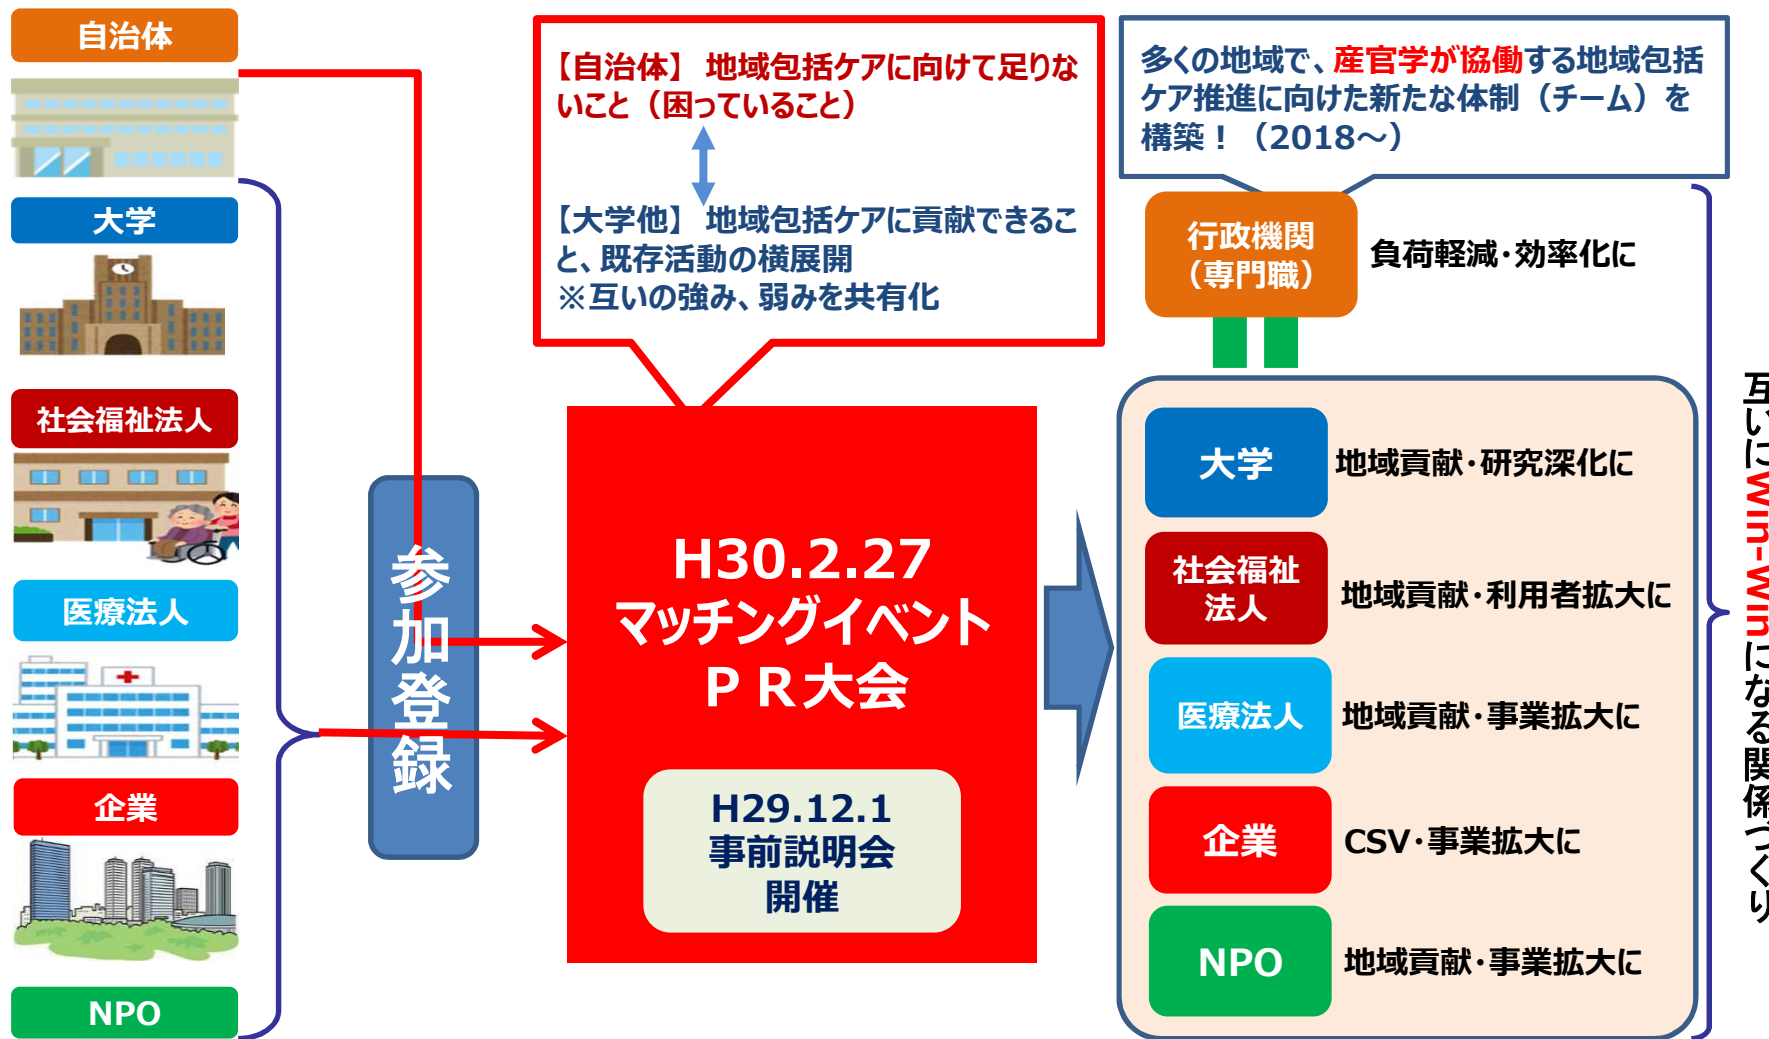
自治体

大学

社会福祉法人

医療法人

企業

NPO

参加登録

【自治体】 地域包括ケアに向けて足りないこと（困っていること）

【大学他】 地域包括ケアに貢献できること、既存活動の横展開
※互いの強み、弱みを共有化

H30.2.27
マッチングイベント
ＰＲ大会

H29.12.1
事前説明会
開催

多くの地域で、産官学が協働する地域包括ケア推進に向けた新たな体制（チーム）を構築！（2018～）

行政機関
（専門職）

負荷軽減・効率化に

大学 地域貢献・研究深化に

社会福祉法人 地域貢献・利用者拡大に

医療法人 地域貢献・事業拡大に

企業 CSV・事業拡大に

NPO 地域貢献・事業拡大に

互いにWin-Winになる関係づくり